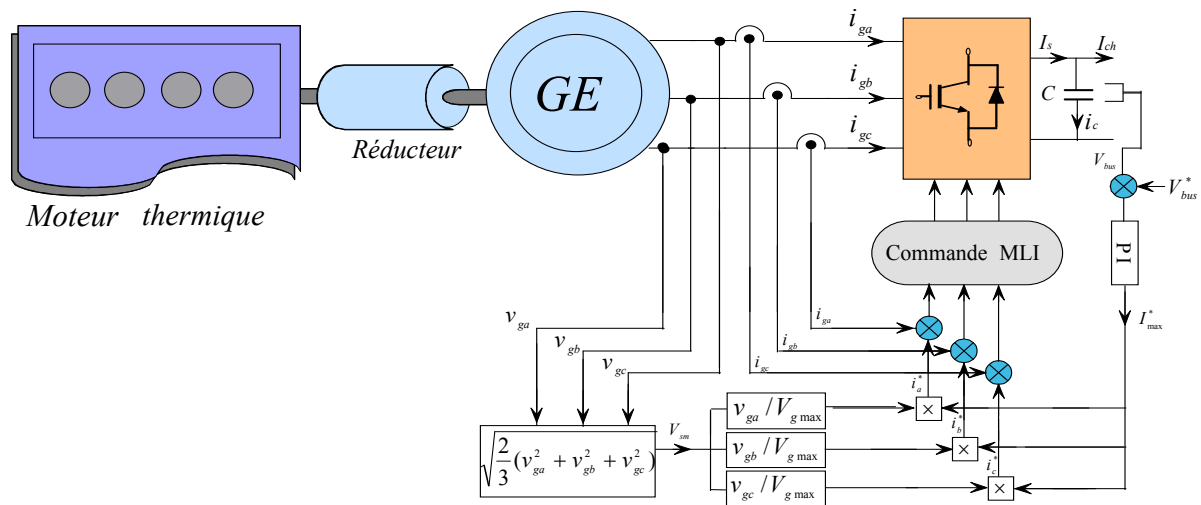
Moteur thermique

Réducteur

$GE$

$i_{ga}$

$i_{gb}$

$i_{gc}$

$I_s$

$I_{ch}$

$C$

$i_c$

$V_{bus}$

$V_{bus}^*$

PI

$I_{max}^*$

Commande MLI

$i_{ga}$

$i_{gb}$

$i_{gc}$

$i_a^*$

$i_b^*$

$i_c^*$

$v_{ga}$

$v_{gb}$

$v_{gc}$

$\sqrt{\frac{2}{3}(v_{ga}^2 + v_{gb}^2 + v_{gc}^2)}$

$V_{sm}$

$v_{ga} / V_{g\,max}$

$v_{gb} / V_{g\,max}$

$v_{gc} / V_{g\,max}$

$\times$

$\times$

$\times$